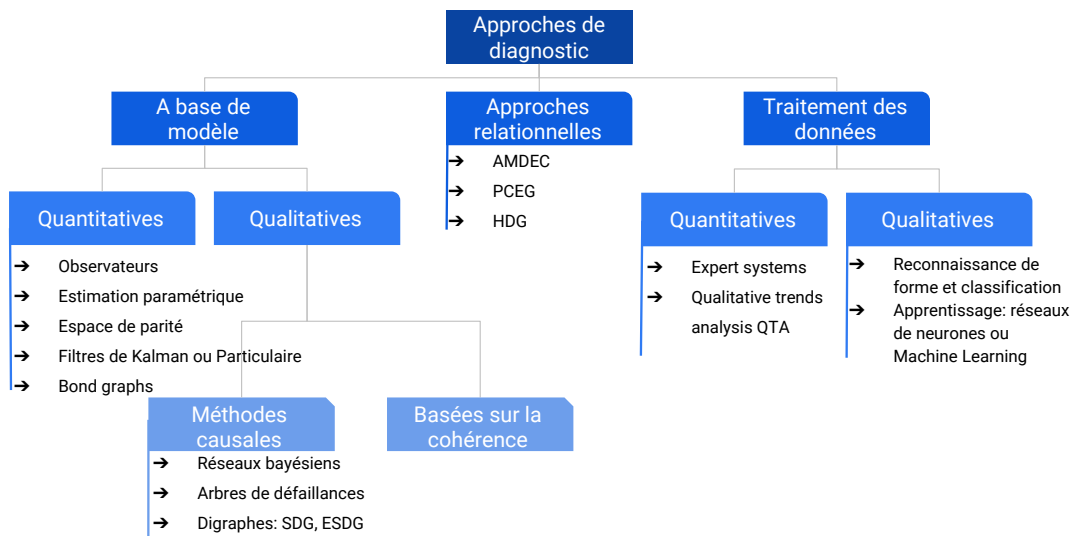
Approches de diagnostic

A base de modèle

Quantitatives
➔ Observateurs
➔ Estimation paramétrique
➔ Espace de parité
➔ Filtres de Kalman ou Particulaire
➔ Bond graphs

Qualitatives

Méthodes causales
➔ Réseaux bayésiens
➔ Arbres de défaillances
➔ Digraphes: SDG, ESDG

Basées sur la cohérence

Approches relationnelles
➔ AMDEC
➔ PCEG
➔ HDG

Traitement des données

Quantitatives
➔ Expert systems
➔ Qualitative trends analysis QTA

Qualitatives
➔ Reconnaissance de forme et classification
➔ Apprentissage: réseaux de neurones ou Machine Learning